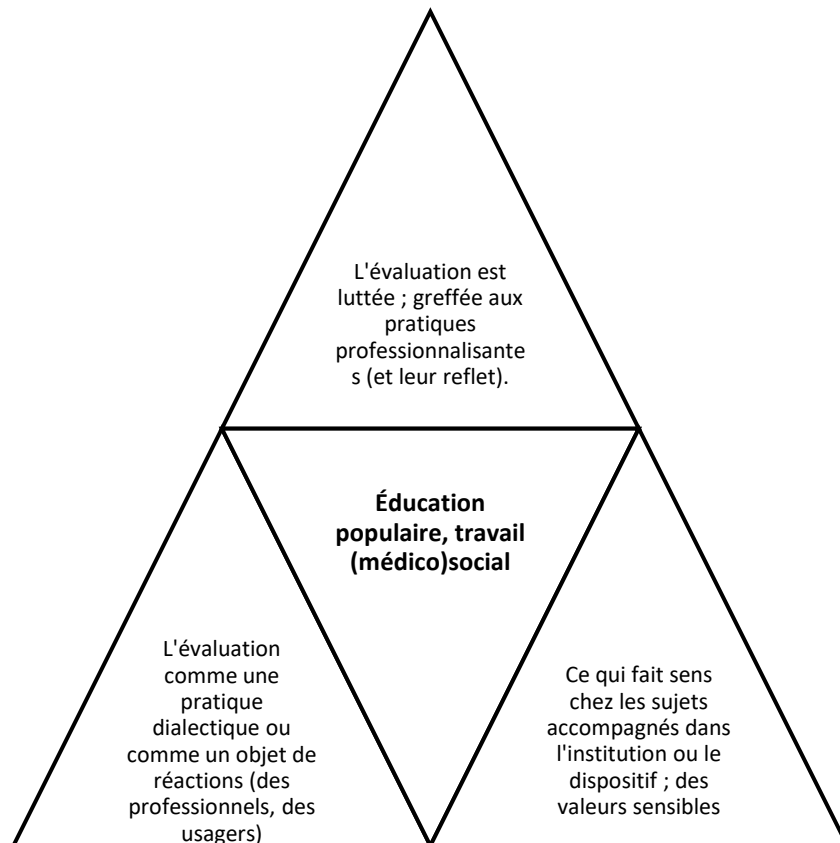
L'évaluation est luttée ; greffée aux pratiques professionnalisantes (et leur reflet).

**Éducation populaire, travail (médico)social**

L'évaluation comme une pratique dialectique ou comme un objet de réactions (des professionnels, des usagers)

Ce qui fait sens chez les sujets accompagnés dans l'institution ou le dispositif ; des valeurs sensibles